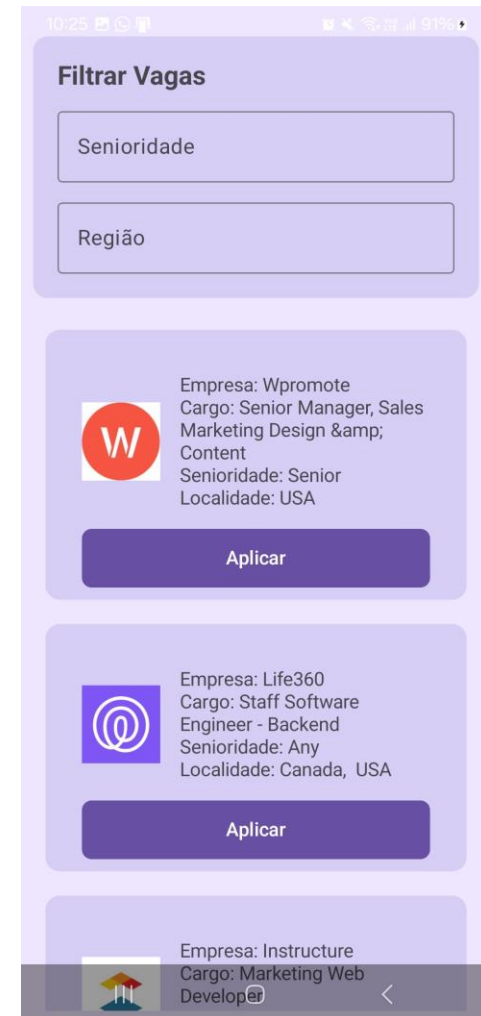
10:25 91%

Filtrar Vagas

Senioridade

Região

W

Empresa: Wpromote
Cargo: Senior Manager, Sales Marketing Design &amp; Content
Senioridade: Senior
Localidade: USA

Aplicar

Empresa: Life360
Cargo: Staff Software Engineer - Backend
Senioridade: Any
Localidade: Canada, USA

Aplicar

Empresa: Instructure
Cargo: Marketing Web Developer